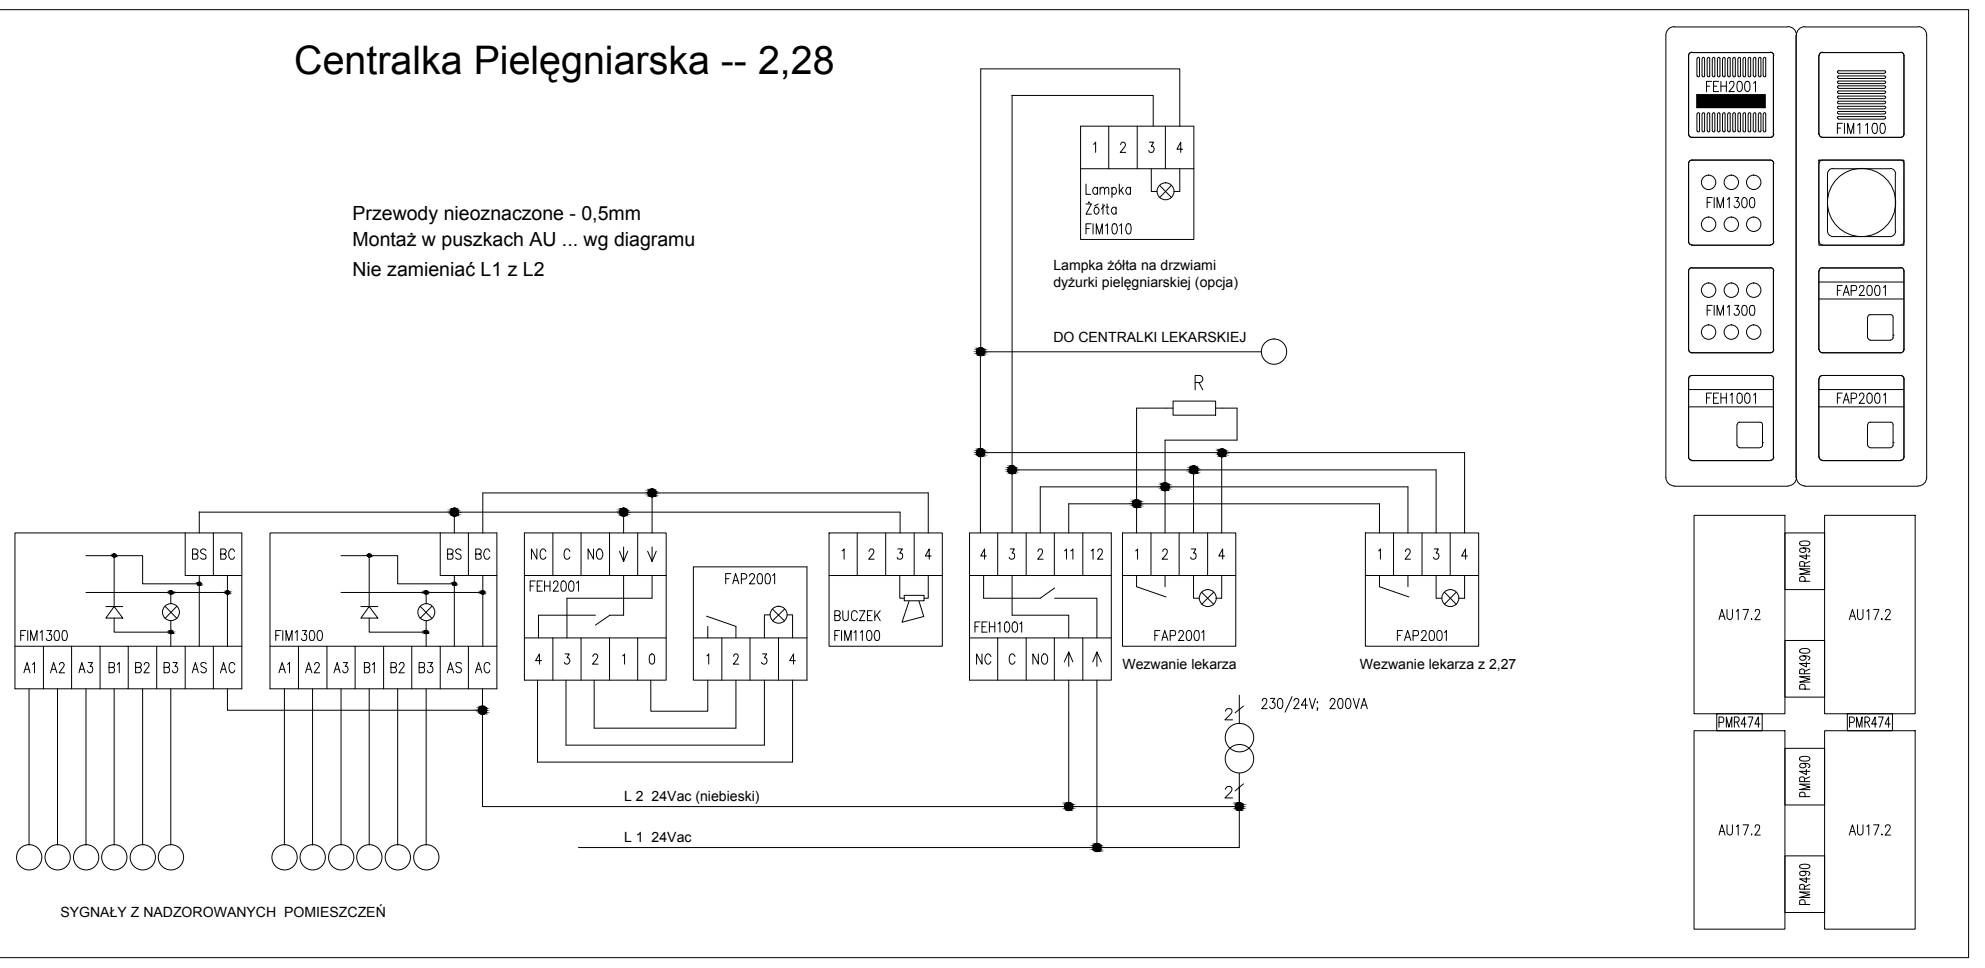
Centralka Pielęgniarska -- 2,28

Przewody nieoznaczone - 0,5mm
Montaż w puszkach AU ... wg diagramu
Nie zamieniać L1 z L2

1 2 3 4
Lampka
Żółta
FIM1010

Lampka żółta na drzwiami dyżurki pielęgniarskiej (opcja)

DO CENTRALKI LEKARSKIEJ

R

BS BC
FIM1300
A1 A2 A3 B1 B2 B3 AS AC

BS BC
FIM1300
A1 A2 A3 B1 B2 B3 AS AC

NC C NO
FEH2001
4 3 2 1 0

FAP2001
1 2 3 4

1 2 3 4
BUCZEK
FIM1100

4 3 2 11 12
FEH1001
NC C NO

1 2 3 4
FAP2001
Wezwanie lekarza

1 2 3 4
FAP2001
Wezwanie lekarza z 2,27

230/24V; 200VA
2
2

L 2 24Vac (niebieski)
L 1 24Vac

SYGNAŁY Z NADZOROWANYCH POMIESZCZEŃ

FEH2001
FIM1100
FIM1300
FIM1300
FAP2001
FEH1001
FAP2001

AU17.2
PMR490
AU17.2
PMR490
PMR474
PMR474
AU17.2
PMR490
AU17.2
PMR490